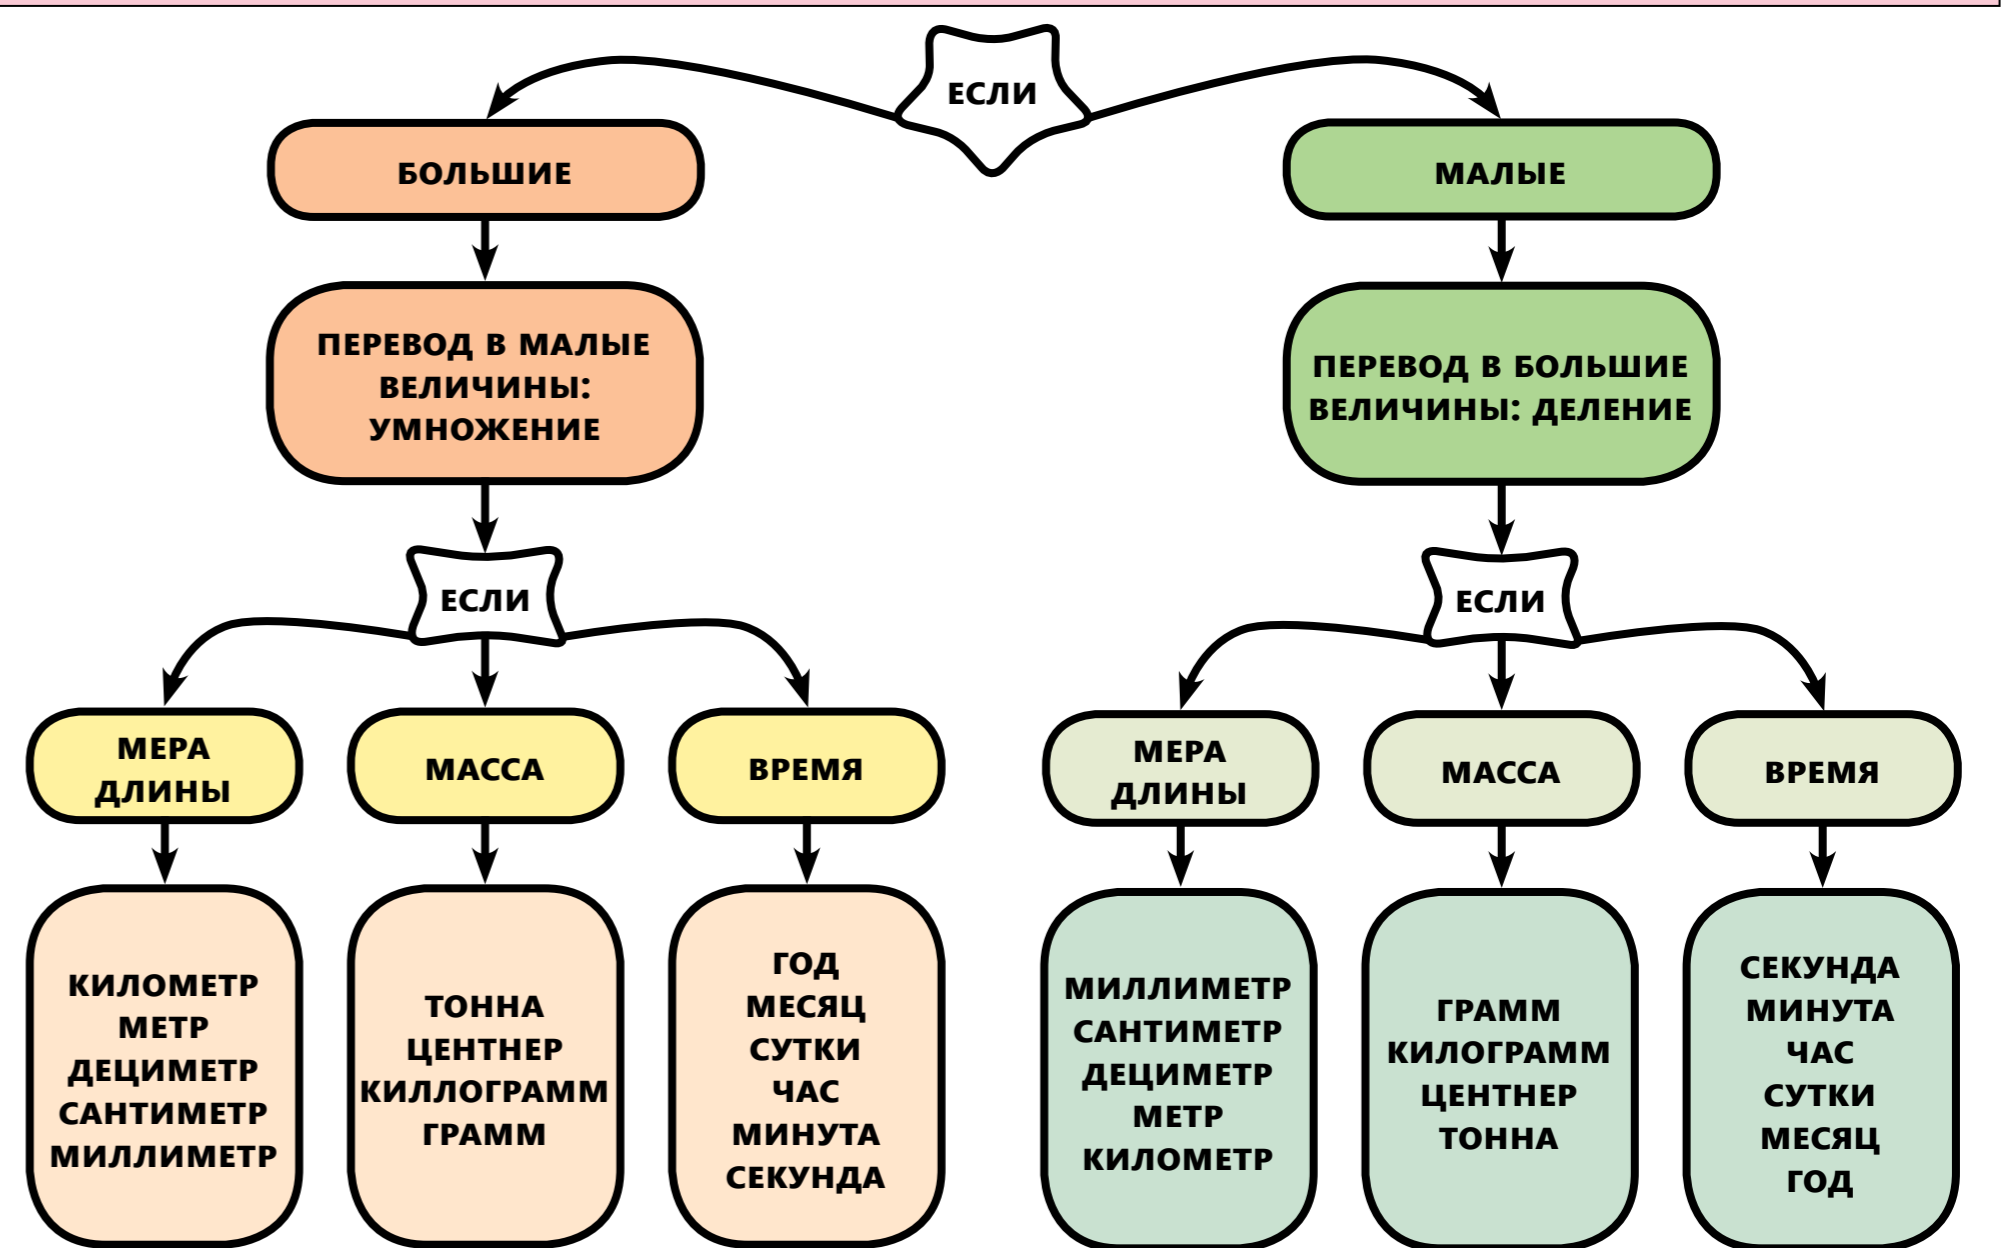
ЕСЛИ

БОЛЬШИЕ

ПЕРЕВОД В МАЛЫЕ ВЕЛИЧИНЫ: УМНОЖЕНИЕ

ЕСЛИ

МЕРА ДЛИНЫ

КИЛОМЕТР
МЕТР
ДЕЦИМЕТР
САНТИМЕТР
МИЛЛИМЕТР

МАССА

ТОННА
ЦЕНТНЕР
КИЛЛОГРАММ
ГРАММ

ВРЕМЯ

ГОД
МЕСЯЦ
СУТКИ
ЧАС
МИНУТА
СЕКУНДА

МАЛЫЕ

ПЕРЕВОД В БОЛЬШИЕ ВЕЛИЧИНЫ: ДЕЛЕНИЕ

ЕСЛИ

МЕРА ДЛИНЫ

МИЛЛИМЕТР
САНТИМЕТР
ДЕЦИМЕТР
МЕТР
КИЛОМЕТР

МАССА

ГРАММ
КИЛОГРАММ
ЦЕНТНЕР
ТОННА

ВРЕМЯ

СЕКУНДА
МИНУТА
ЧАС
СУТКИ
МЕСЯЦ
ГОД